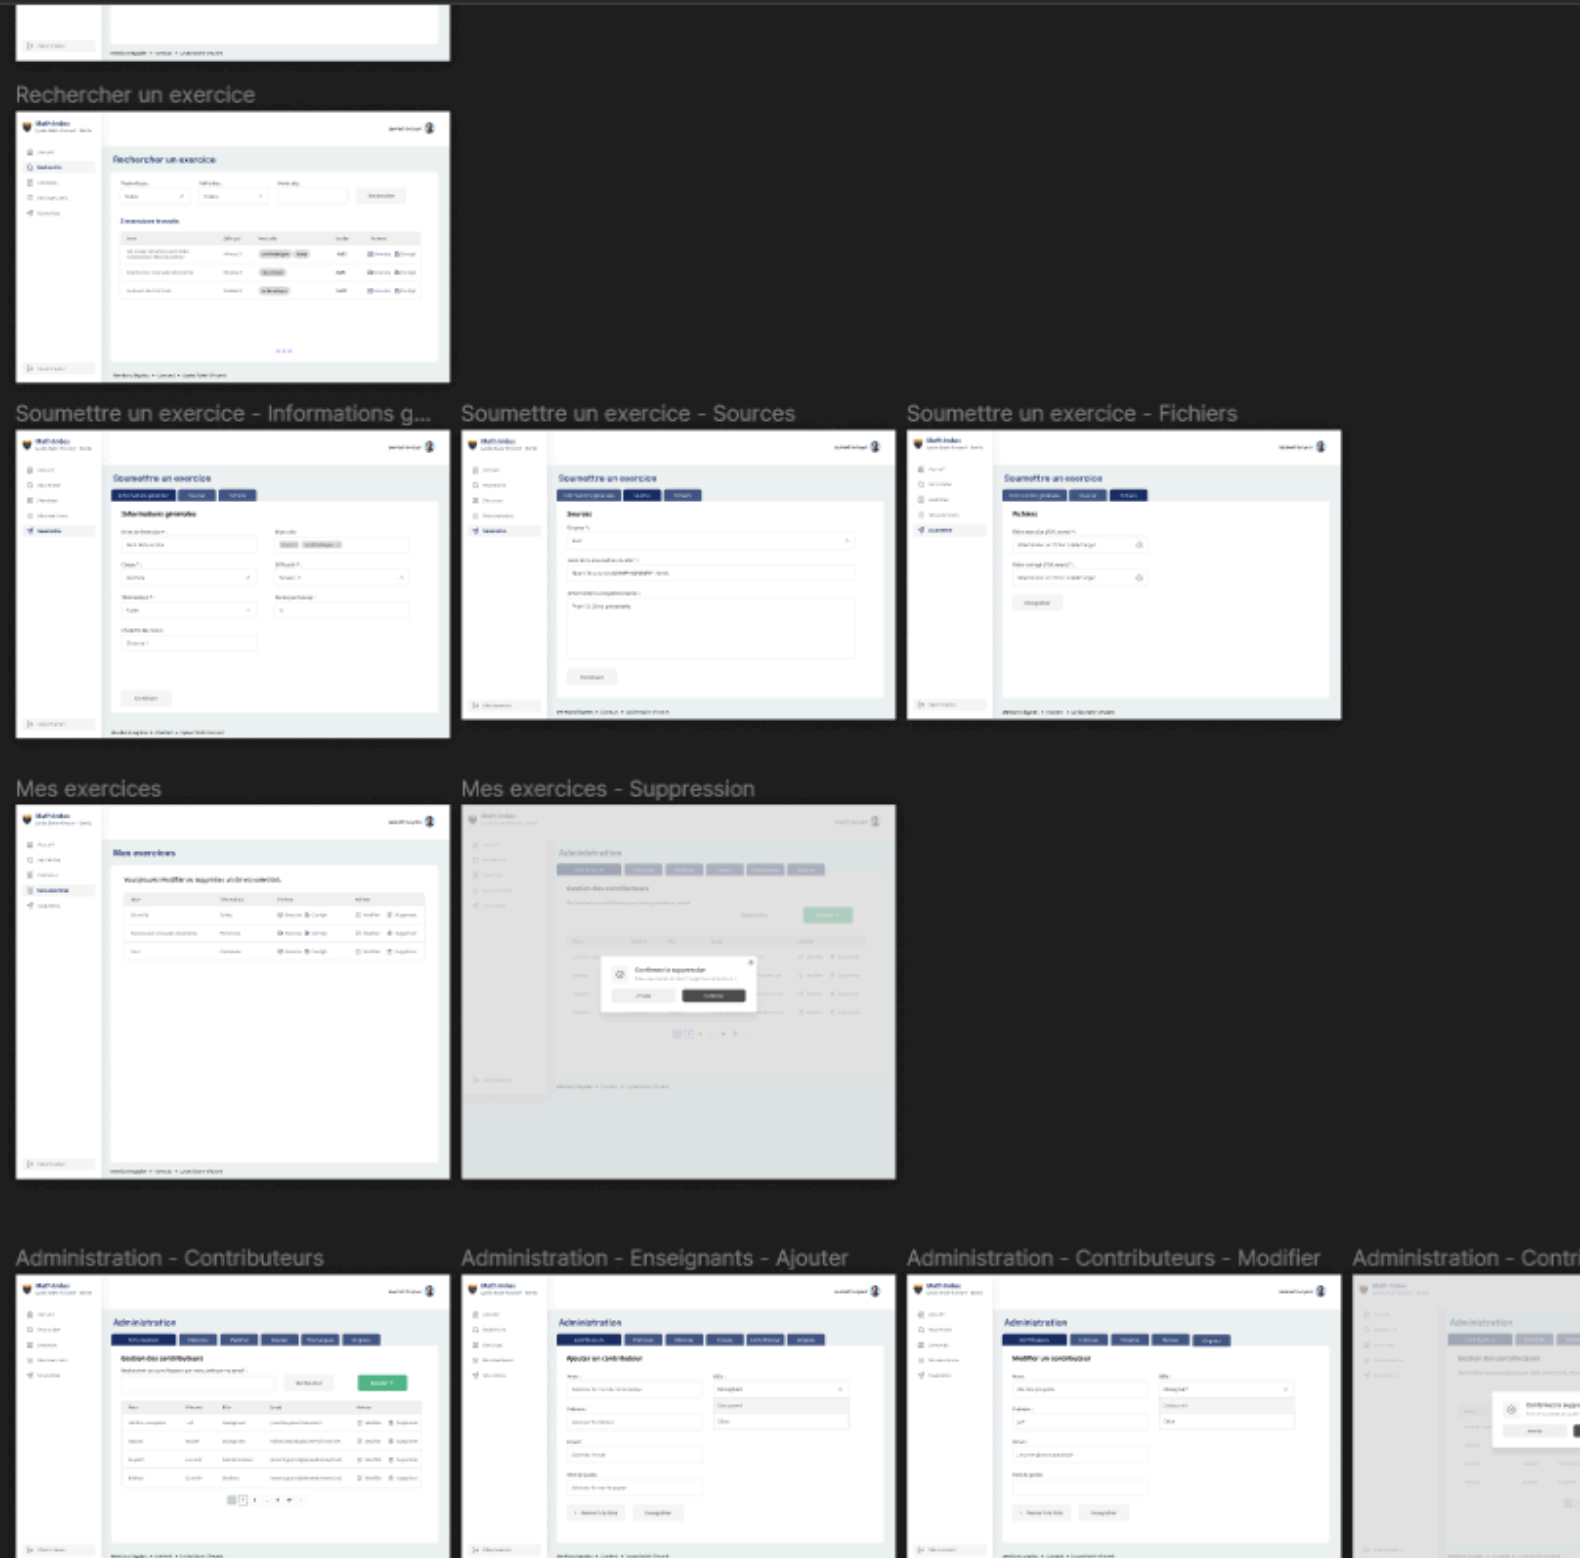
Rechercher un exercice

Rechercher un exercice

Soumettre un exercice - Informations g...

Soumettre un exercice

Informations générales

Soumettre un exercice - Sources

Soumettre un exercice

Sources

Soumettre un exercice - Fichiers

Soumettre un exercice

Fichiers

Mes exercices

Mes exercices

Mes exercices - Suppression

Administration

Confirmer la suppression

Administration - Contributeurs

Administration

Gestion des contributeurs

Administration - Enseignants - Ajouter

Administration

Ajouter un contributeur

Administration - Contributeurs - Modifier

Administration

Modifier un contributeur

Administration - Contr